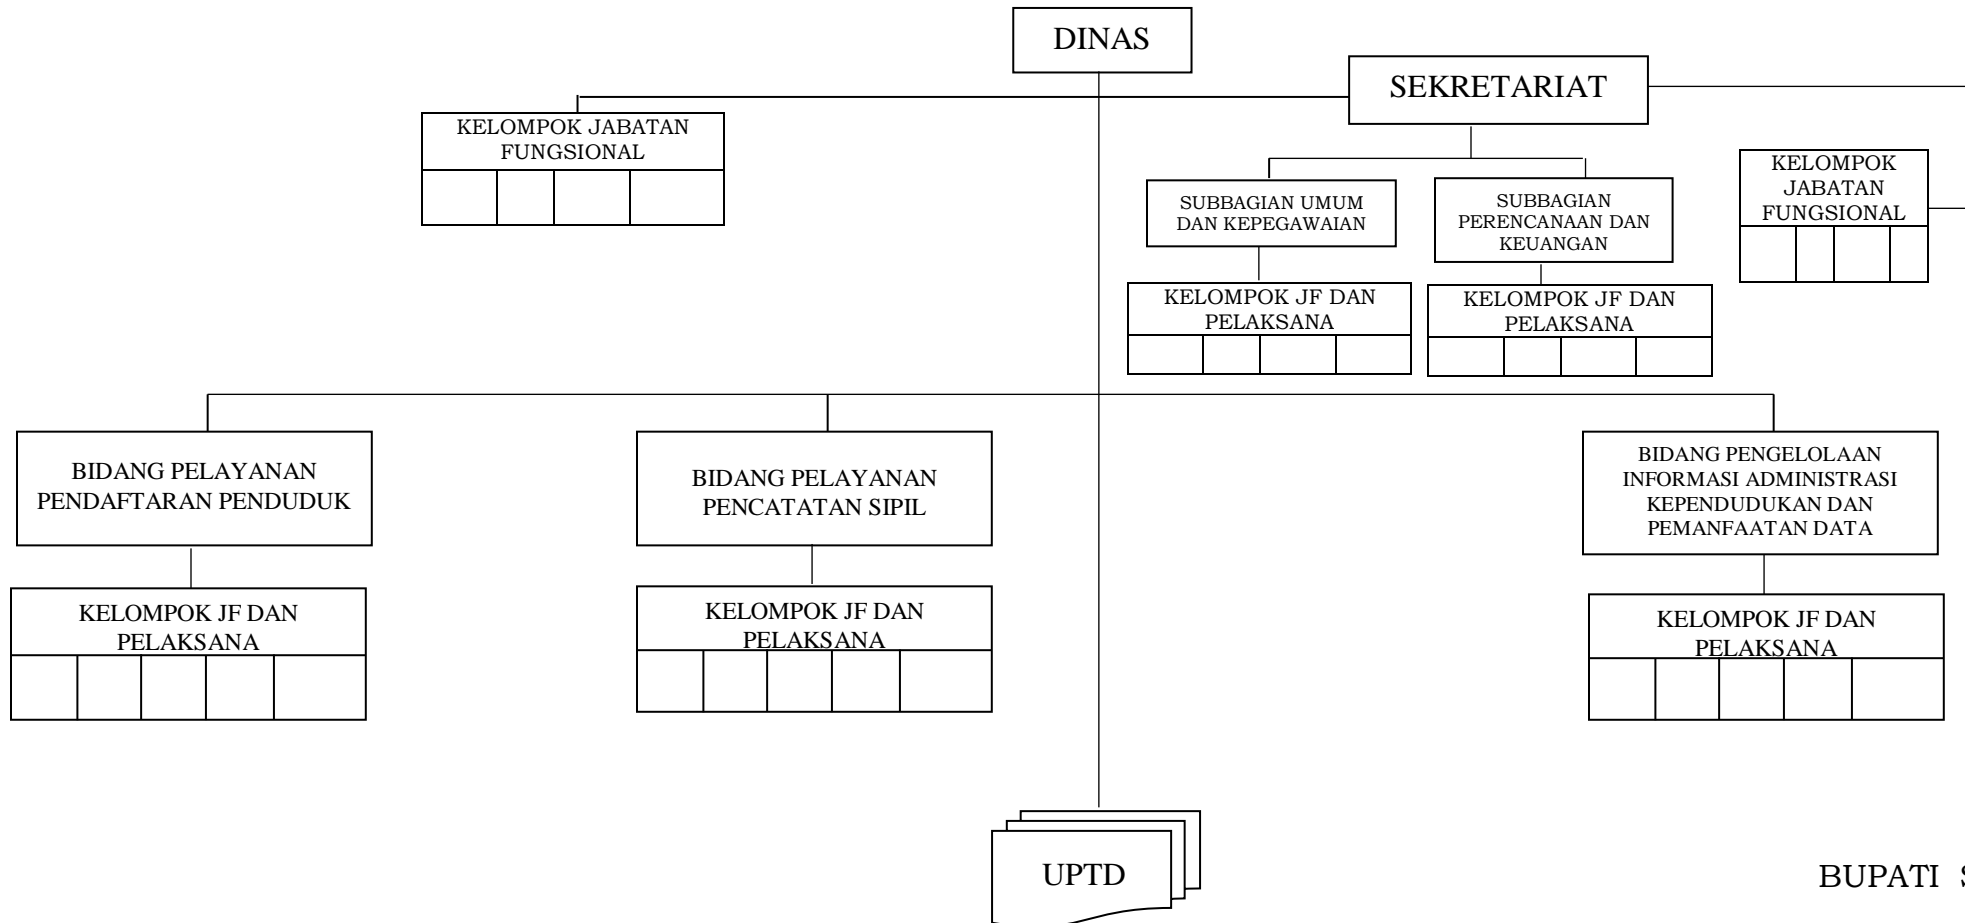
DINAS

SEKRETARIAT

KELOMPOK JABATAN FUNGSIONAL

SUBBAGIAN UMUM DAN KEPEGAWAIAN

SUBBAGIAN PERENCANAAN DAN KEUANGAN

KELOMPOK JABATAN FUNGSIONAL

KELOMPOK JF DAN PELAKSANA

KELOMPOK JF DAN PELAKSANA

BIDANG PELAYANAN PENDAFTARAN PENDUDUK

BIDANG PELAYANAN PENCATATAN SIPIL

BIDANG PENGELOLAAN INFORMASI ADMINISTRASI KEPENDUDUKAN DAN PEMANFAATAN DATA

KELOMPOK JF DAN PELAKSANA

KELOMPOK JF DAN PELAKSANA

KELOMPOK JF DAN PELAKSANA

UPTD

BUPATI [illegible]